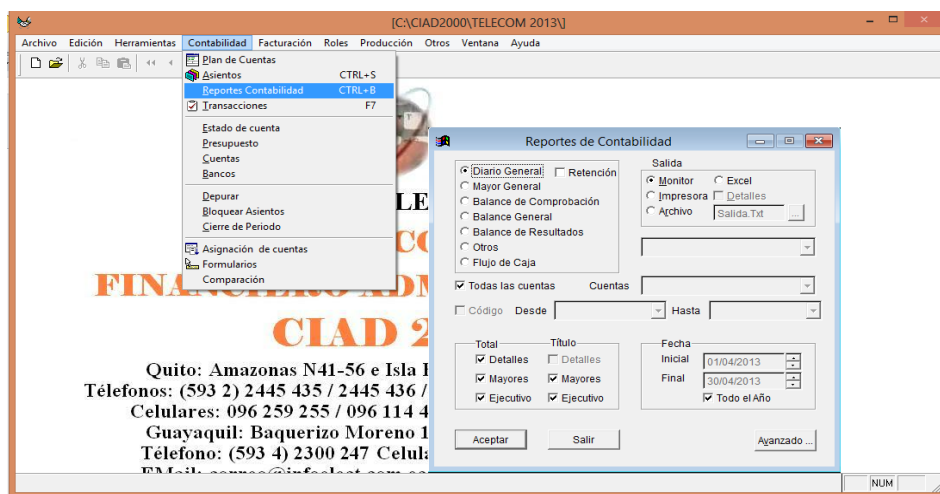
[C:\CIAD2000\TELECOM 2013\]

Archivo Edición Herramientas Contabilidad Facturación Roles Producción Otros Ventana Ayuda

Plan de Cuentas
Asientos CTRL+S
Reportes Contabilidad CTRL+B
Transacciones F7
Estado de cuenta
Presupuesto
Cuentas
Bancos
Depurar
Bloquear Asientos
Cierre de Periodo
Asignación de cuentas
Formularios
Comparación

LE
CO
FINA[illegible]
CIAD 2

Quito: Amazonas N41-56 e Isla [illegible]
Teléfonos: (593 2) 2445 435 / 2445 436 / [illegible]
Celulares: 096 259 255 / 096 114 4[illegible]
Guayaquil: Baquerizo Moreno 1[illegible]
Teléfono: (593 4) 2300 247 Celula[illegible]
EMail: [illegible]

Reportes de Contabilidad

Diario General
Retención
Mayor General
Balance de Comprobación
Balance General
Balance de Resultados
Otros
Flujo de Caja

Salida
Monitor
Excel
Impresora
Detalles
Archivo
Salida.Txt

Todas las cuentas
Cuentas
Código
Desde
Hasta

Total
Detalles
Mayores
Ejecutivo

Título
Detalles
Mayores
Ejecutivo

Fecha
Inicial 01/04/2013
Final 30/04/2013
Todo el Año

Aceptar
Salir
Avanzado ...

NUM